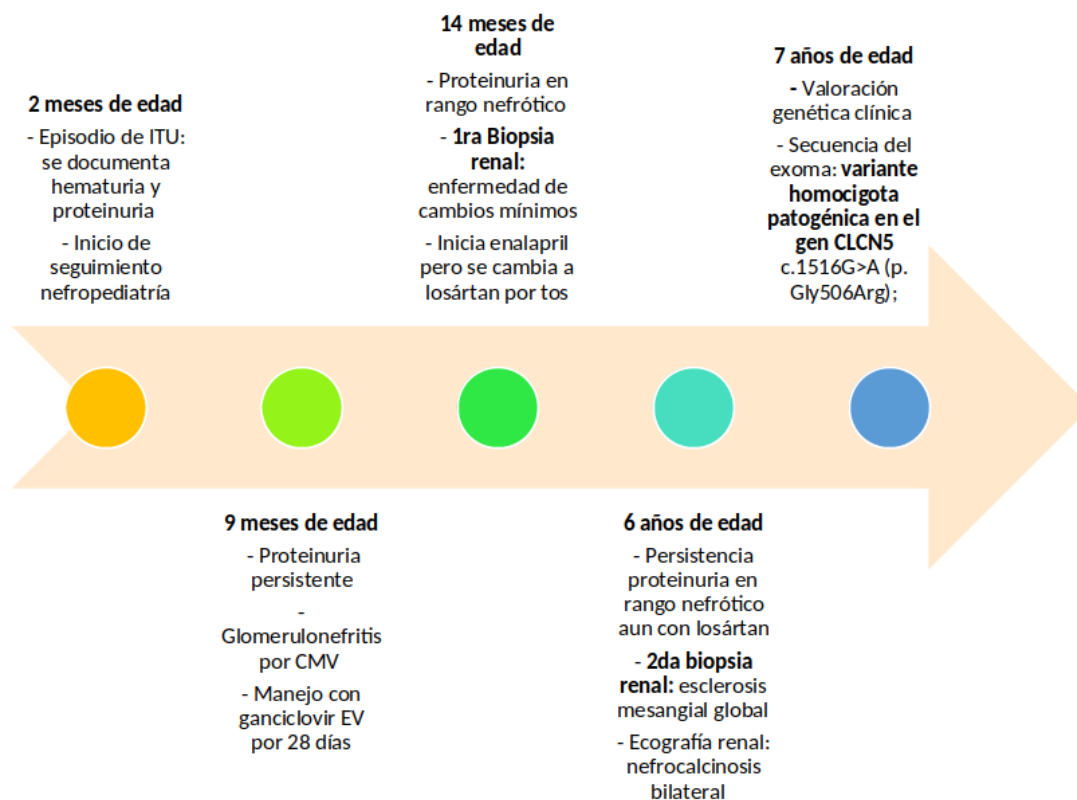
2 meses de edad

- Episodio de ITU: se documenta hematuria y proteinuria

- Inicio de seguimiento nefropediatría

14 meses de edad

- Proteinuria en rango nefrótico

- 1ra Biopsia renal: enfermedad de cambios mínimos

- Inicia enalapril pero se cambia a losártan por tos

7 años de edad

- Valoración genética clínica

- Secuencia del exoma: variante homocigota patogénica en el gen CLCN5 c.1516G>A (p. Gly506Arg);

9 meses de edad

- Proteinuria persistente

- Glomerulonefritis por CMV

- Manejo con ganciclovir EV por 28 días

6 años de edad

- Persistencia proteinuria en rango nefrótico aun con losártan

- 2da biopsia renal: esclerosis mesangial global

- Ecografía renal: nefrocalcinosis bilateral